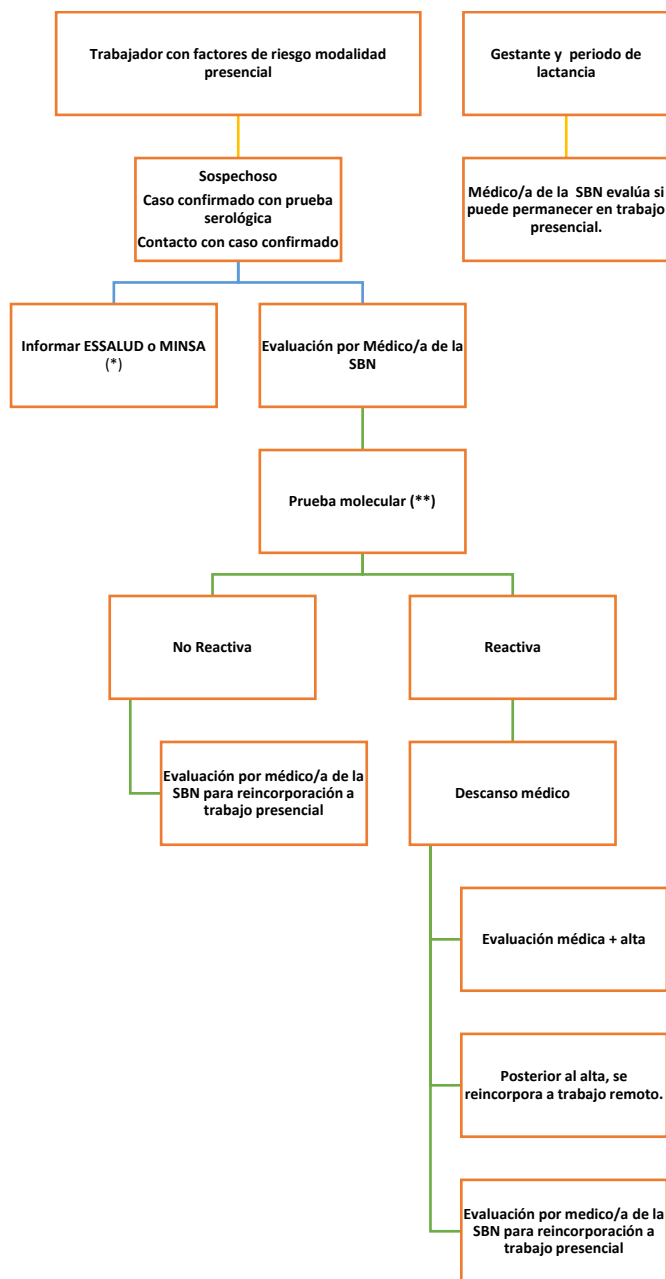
Trabajador con factores de riesgo modalidad presencial

Gestante y periodo de lactancia

Sospechoso
Caso confirmado con prueba serológica
Contacto con caso confirmado

Médico/a de la SBN evalúa si puede permanecer en trabajo presencial.

Informar ESSALUD o MINSA (*)

Evaluación por Médico/a de la SBN

Prueba molecular (**)

No Reactiva

Reactiva

Evaluación por médico/a de la SBN para reincorporación a trabajo presencial

Descanso médico

Evaluación médica + alta

Posterior al alta, se reincorpora a trabajo remoto.

Evaluación por medico/a de la SBN para reincorporación a trabajo presencial